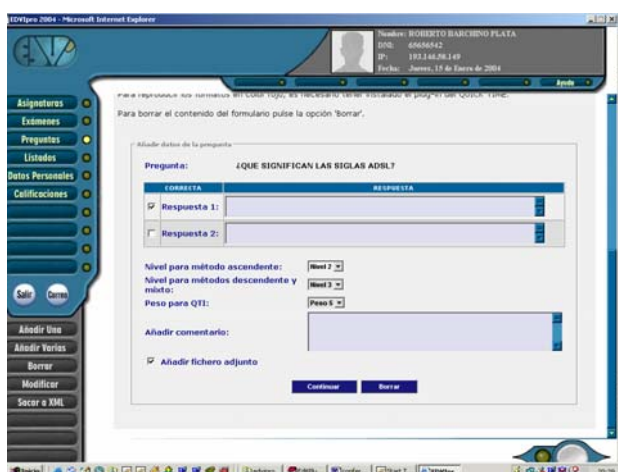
EDVIpro 2004 - Microsoft Internet Explorer

Nombre: ROBERTO BARCHINO PLATA
DNI: 65656542
IP: 193.146.58.149
Fecha: Jueves, 15 de Enero de 2004

Ayuda

Asignaturas
Exámenes
Preguntas
Listados
Datos Personales
Calificaciones

Salir
Correo

Añadir Una
Añadir Varias
Borrar
Modificar
Sacar a XML

Para reproducir los formatos en color rojo, es necesario tener instalado el plug-in del QUICK TIME.

Para borrar el contenido del formulario pulse la opción 'Borrar'.

Añadir datos de la pregunta

Pregunta: ¿QUE SIGNIFICAN LAS SIGLAS ADSL?

| CORRECTA | RESPUESTA |
|---|---|
| Respuesta 1: | |
| Respuesta 2: | |

Nivel para método ascendente: Nivel 2

Nivel para métodos descendente y mixto: Nivel 3

Peso para QTI: Peso 5

Añadir comentario:

Añadir fichero adjunto

Continuar
Borrar